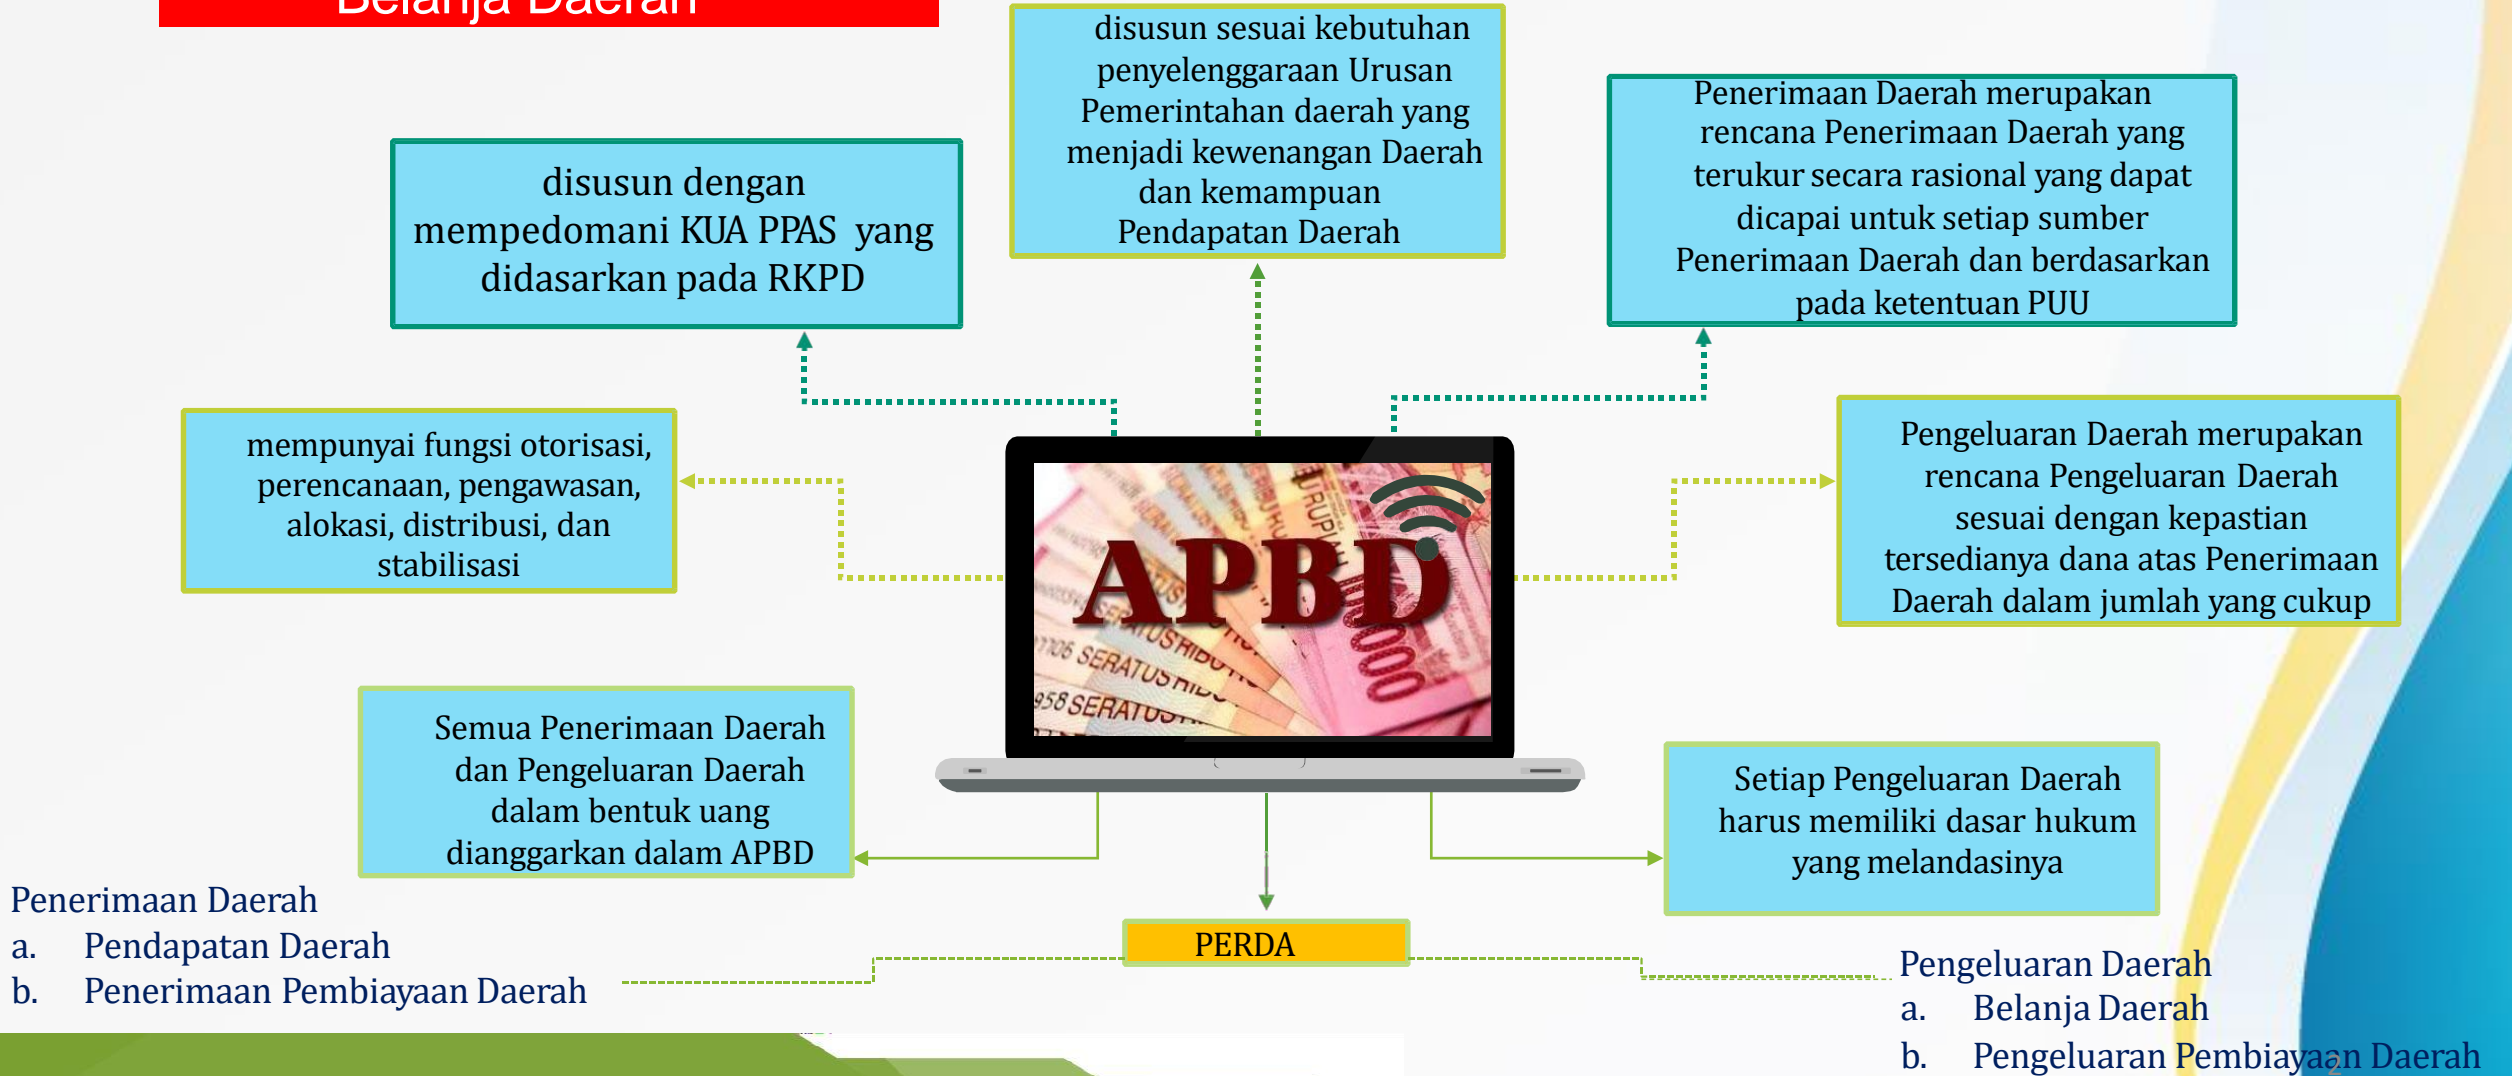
Belanja Daerah

disusun dengan mempedomani KUA PPAS yang didasarkan pada RKPD

disusun sesuai kebutuhan penyelenggaraan Urusan Pemerintahan daerah yang menjadi kewenangan Daerah dan kemampuan Pendapatan Daerah

Penerimaan Daerah merupakan rencana Penerimaan Daerah yang terukur secara rasional yang dapat dicapai untuk setiap sumber Penerimaan Daerah dan berdasarkan pada ketentuan PUU

mempunyai fungsi otorisasi, perencanaan, pengawasan, alokasi, distribusi, dan stabilisasi

APBD

Pengeluaran Daerah merupakan rencana Pengeluaran Daerah sesuai dengan kepastian tersedianya dana atas Penerimaan Daerah dalam jumlah yang cukup

Semua Penerimaan Daerah dan Pengeluaran Daerah dalam bentuk uang dianggarkan dalam APBD

Setiap Pengeluaran Daerah harus memiliki dasar hukum yang melandasinya

PERDA

Penerimaan Daerah
a. Pendapatan Daerah
b. Penerimaan Pembiayaan Daerah

Pengeluaran Daerah
a. Belanja Daerah
b. Pengeluaran Pembiayaan Daerah